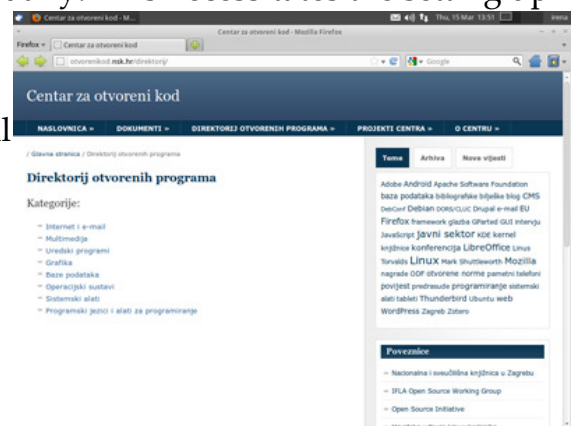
Centar za otvoreni kod - M... Thu, 15 Mar 13:51 irena

Centar za otvoreni kod - Mozilla Firefox

Firefox Centar za otvoreni kod

otvorenikod.nsk.hr/direktorij/ Google

Centar za otvoreni kod

NASLOVNICA » DOKUMENTI » DIREKTORIJ OTVORENIH PROGRAMA » PROJEKTI CENTRA » O CENTRU »

/ Glavna stranica / Direktorij otvorenih programa

Direktorij otvorenih programa

Kategorije:

Internet i e-mail
Multimedija
Uredski programi
Grafika
Baze podataka
Operacijski sustavi
Sistemski alati
Programski jezici i alati za programiranje

Teme Arhiva Nove vijesti

Adobe Android Apache Software Foundation baza podataka bibliografske bilješke blog CMS DebConf Debian DORS/CLUC Drupal e-mail EU Firefox framework glazba GParted GUI intervju JavaScript javni sektor KDE kernel knjižnice konferencija LibreOffice Linus Torvalds Linux Mark Shuttleworth Mozilla nagrade ODF otvorene norme pametni telefoni povijest predrasude programiranje sistemski alati tableti Thunderbird Ubuntu web WordPress Zagreb Zotero

Poveznice

Nacionalna i sveučilišna knjižnica u Zagrebu
IFLA Open Source Working Group
Open Source Initiative
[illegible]